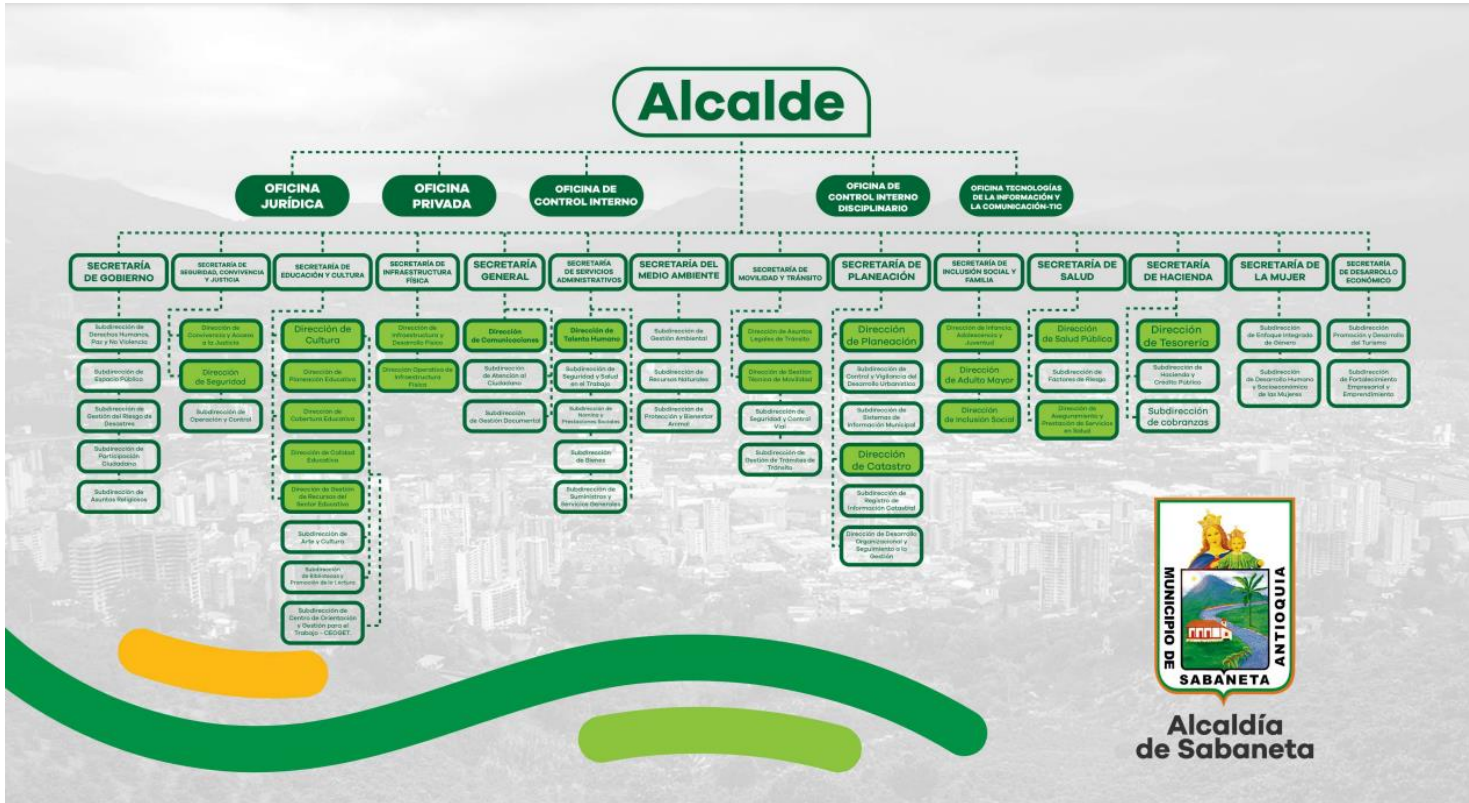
Alcalde

OFICINA JURÍDICA

OFICINA PRIVADA

OFICINA DE CONTROL INTERNO

OFICINA DE CONTROL INTERNO DISCIPLINARIO

OFICINA TECNOLOGÍAS DE LA INFORMACIÓN Y LA COMUNICACIÓN-TIC

SECRETARÍA DE GOBIERNO
Subdirección de Derechos Humanos, Paz y No Violencia
Subdirección de Espacio Público
Subdirección de Gestión del Riesgo de Desastres
Subdirección de Participación Ciudadana
Subdirección de Asuntos Religiosos

SECRETARÍA DE SEGURIDAD, CONVIVENCIA Y JUSTICIA
Dirección de Convivencia y Acceso a la Justicia
Dirección de Seguridad
Subdirección de Operación y Control

SECRETARÍA DE EDUCACIÓN Y CULTURA
Dirección de Cultura
Dirección de Planeación Educativa
Dirección de Cobertura Educativa
Dirección de Calidad Educativa
Dirección de Gestión de Recursos del Sector Educativo
Subdirección de Arte y Cultura
Subdirección de Bibliotecas y Promoción de la Lectura
Subdirección de Centro de Orientación y Gestión para el Trabajo - CEOGET

SECRETARÍA DE INFRAESTRUCTURA FÍSICA
Dirección de Infraestructura y Desarrollo Físico
Dirección Operativa de Infraestructura Física

SECRETARÍA GENERAL
Dirección de Comunicaciones
Subdirección de Atención al Ciudadano
Subdirección de Gestión Documental

SECRETARÍA DE SERVICIOS ADMINISTRATIVOS
Dirección de Talento Humano
Subdirección de Seguridad y Salud en el Trabajo
Subdirección de Nómina y Prestaciones Sociales
Subdirección de Bienes
Subdirección de Suministros y Servicios Generales

SECRETARÍA DEL MEDIO AMBIENTE
Subdirección de Gestión Ambiental
Subdirección de Recursos Naturales
Subdirección de Protección y Bienestar Animal

SECRETARÍA DE MOVILIDAD Y TRÁNSITO
Dirección de Asuntos Legales de Tránsito
Dirección de Gestión Técnica de Movilidad
Subdirección de Seguridad y Control Vial
Subdirección de Gestión de Trámites de Tránsito

SECRETARÍA DE PLANEACIÓN
Dirección de Planeación
Subdirección de Control y Vigilancia del Desarrollo Urbanístico
Subdirección de Sistemas de Información Municipal
Dirección de Catastro
Subdirección de Registro de Información Catastral
Dirección de Desarrollo Organizacional y Seguimiento a la Gestión

SECRETARÍA DE INCLUSIÓN SOCIAL Y FAMILIA
Dirección de Infancia, Adolescencia y Juventud
Dirección de Adulto Mayor
Dirección de Inclusión Social

SECRETARÍA DE SALUD
Dirección de Salud Pública
Subdirección de Factores de Riesgo
Dirección de Aseguramiento y Prestación de Servicios en Salud

SECRETARÍA DE HACIENDA
Dirección de Tesorería
Subdirección de Hacienda y Crédito Público
Subdirección de cobranzas

SECRETARÍA DE LA MUJER
Subdirección de Enfoque Integrado de Género
Subdirección de Desarrollo Humano y Socioeconómico de las Mujeres

SECRETARÍA DE DESARROLLO ECONÓMICO
Subdirección Promoción y Desarrollo del Turismo
Subdirección de Fortalecimiento Empresarial y Emprendimiento

MUNICIPIO DE ANTIOQUIA
SABANETA

Alcaldía de Sabaneta